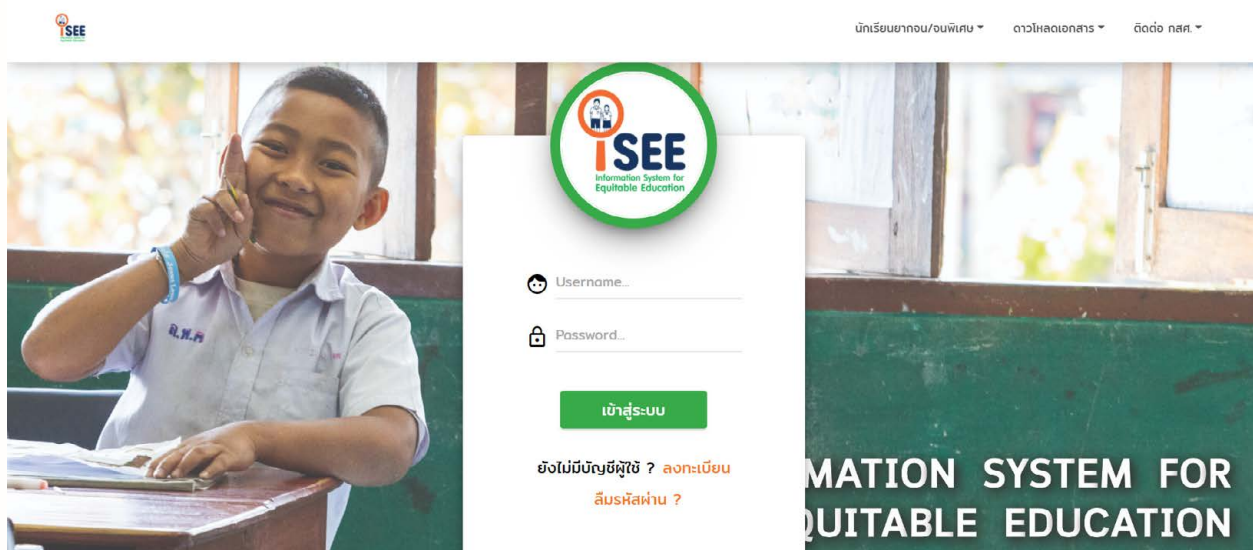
iSEE

นักเรียนยากจน/จนพิเศษ ▾ ดาวโหลดเอกสาร ▾ ติดต่อ กสศ. ▾

iSEE
Information System for Equitable Education

Username...

Password...

เข้าสู่ระบบ

ยังไม่มีบัญชีผู้ใช้ ? ลงทะเบียน

ลืมรหัสผ่าน ?

ส.พ.ศ

MATION SYSTEM FOR
QUITABLE EDUCATION